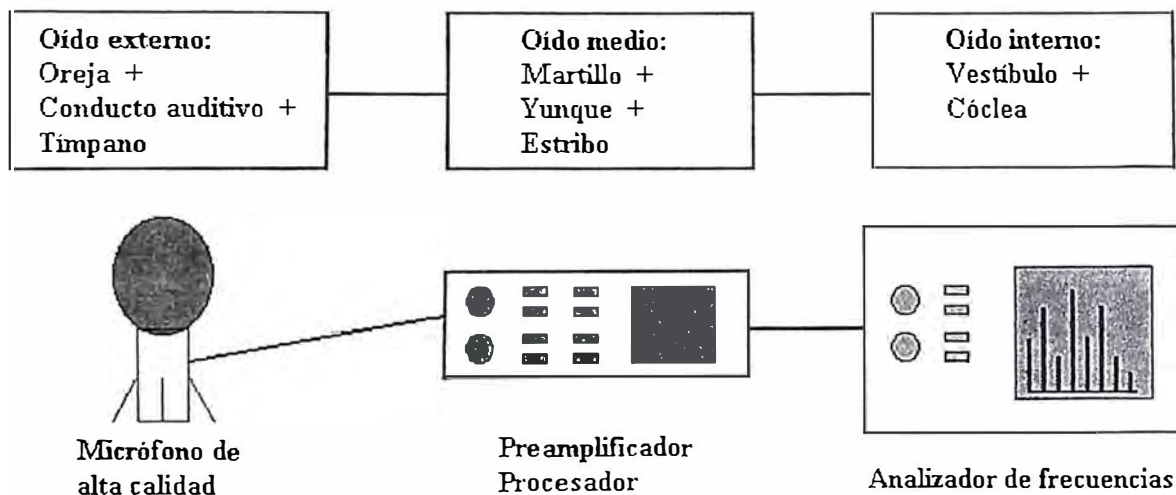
Oído externo:
Oreja +
Conducto auditivo +
Tímpano

Oído medio:
Martillo +
Yunque +
Estribo

Oído interno:
Vestíbulo +
Cóclea

Micrófono de
alta calidad

Preamplificador
Procesador

Analizador de frecuencias